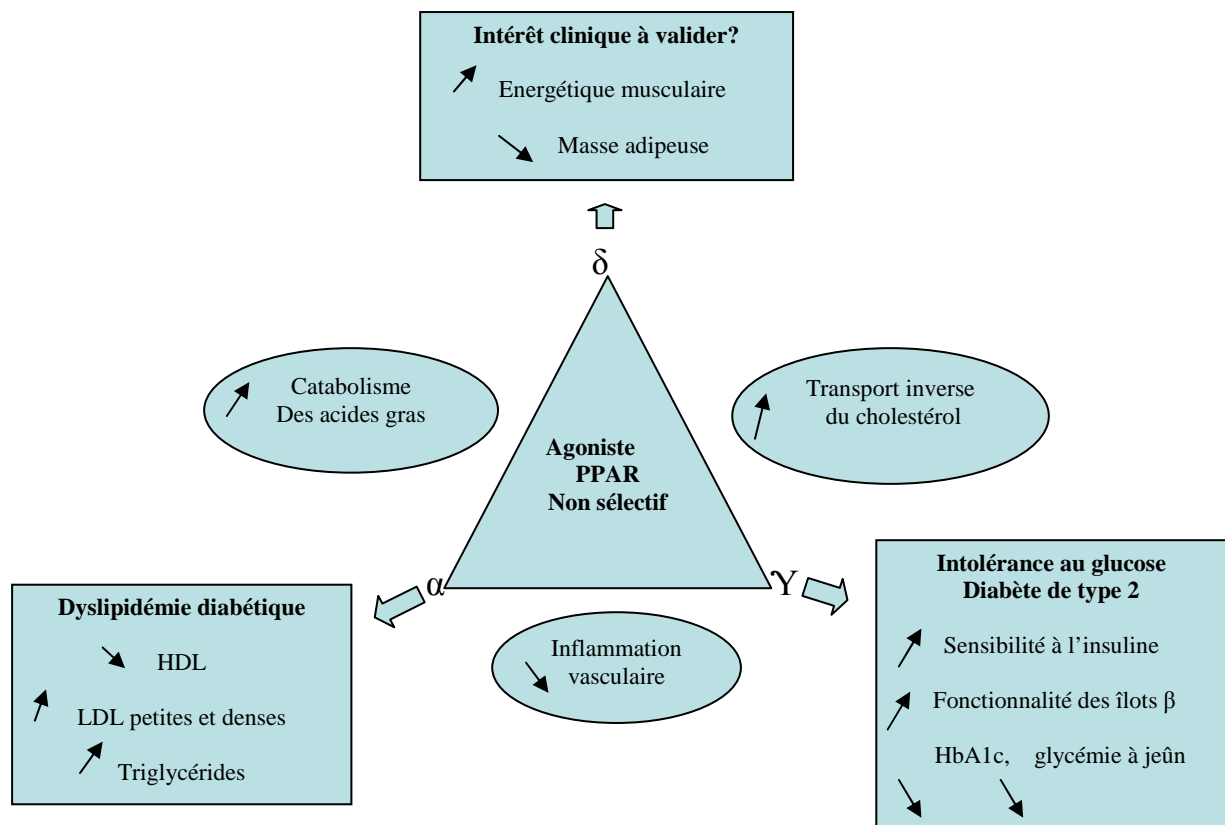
**Intérêt clinique à valider?**

↗ Energétique musculaire

↘ Masse adipeuse

δ

↗ Catabolisme Des acides gras

↗ Transport inverse du cholestérol

**Agoniste PPAR Non sélectif**

α

ϒ

**Dyslipidémie diabétique**

↘ HDL

↗ LDL petites et denses

↗ Triglycérides

↘ Inflammation vasculaire

**Intolérance au glucose Diabète de type 2**

↗ Sensibilité à l'insuline

↗ Fonctionnalité des îlots β

HbA1c, glycémie à jeûn

↘ ↘